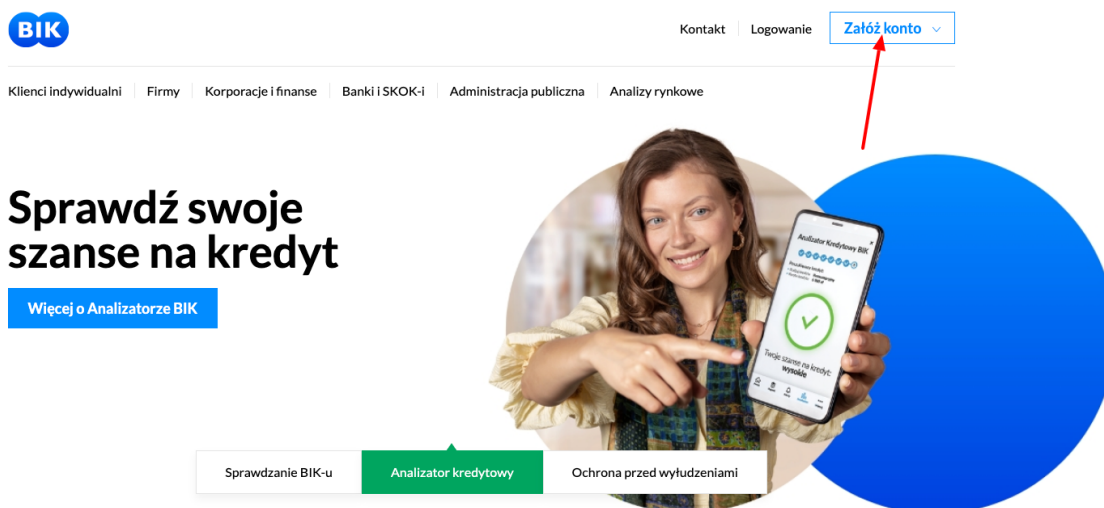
BIK

Kontakt Logowanie Załóż konto

Klienci indywidualni Firmy Korporacje i finanse Banki i SKOK-i Administracja publiczna Analizy rynkowe

Sprawdź swoje szanse na kredyt

Więcej o Analizatorze BIK

Analizator Kredytowy BIK

Twoje szanse na kredyt: wysokie

Sprawdzanie BIK-u Analizator kredytowy Ochrona przed wyłudzeniami